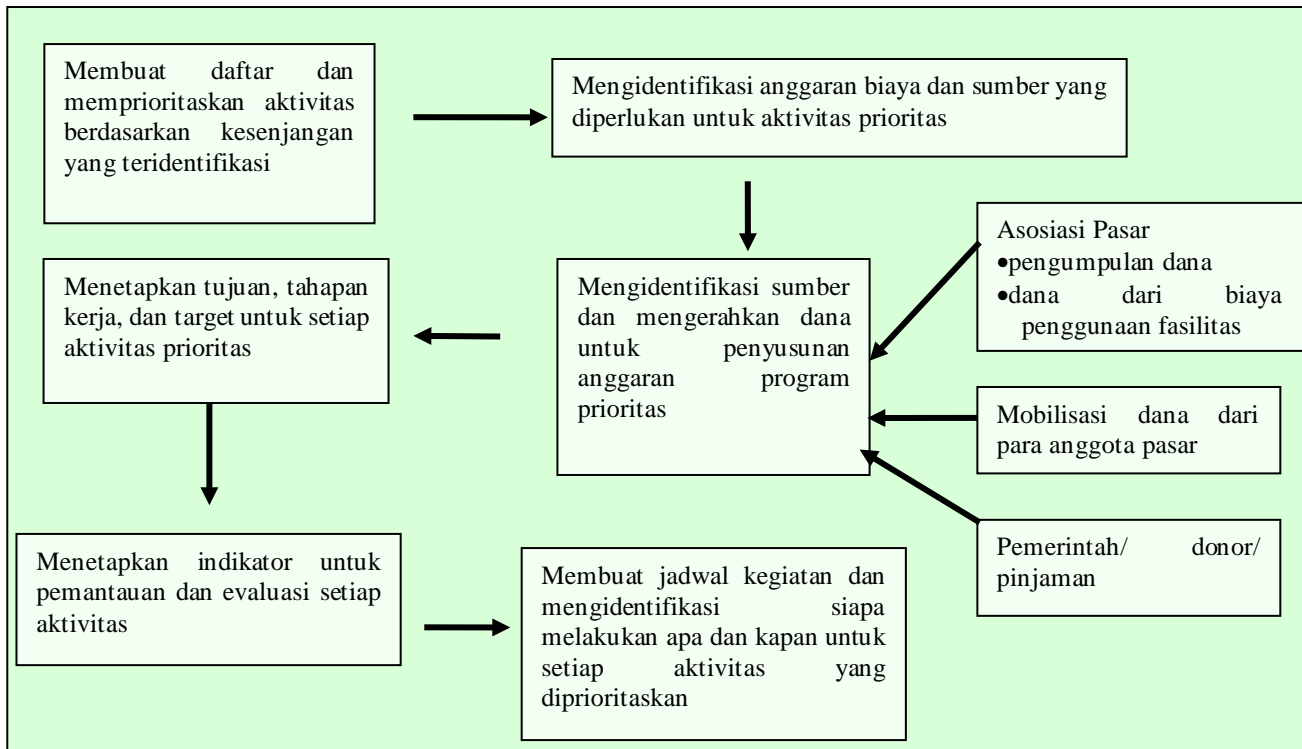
Membuat daftar dan memprioritaskan aktivitas berdasarkan kesenjangan yang teridentifikasi

Mengidentifikasi anggaran biaya dan sumber yang diperlukan untuk aktivitas prioritas

Asosiasi Pasar
•pengumpulan dana
•dana dari biaya penggunaan fasilitas

Menetapkan tujuan, tahapan kerja, dan target untuk setiap aktivitas prioritas

Mengidentifikasi sumber dan mengerahkan dana untuk penyusunan anggaran program prioritas

Mobilisasi dana dari para anggota pasar

Pemerintah/ donor/ pinjaman

Menetapkan indikator untuk pemantauan dan evaluasi setiap aktivitas

Membuat jadwal kegiatan dan mengidentifikasi siapa melakukan apa dan kapan untuk setiap aktivitas yang diprioritaskan